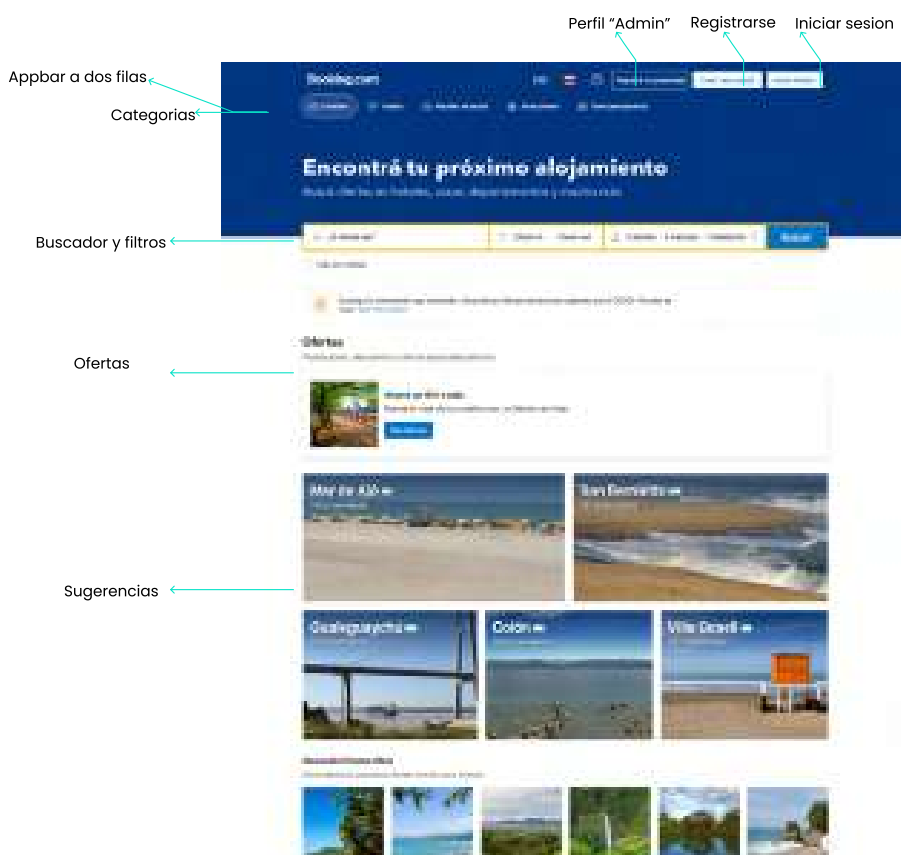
Perfil "Admin"
Registrarse
Iniciar sesion
Appbar a dos filas
Categorias
Booking.com
Encontrá tu próximo alojamiento
Buscador y filtros
Buscar
Ofertas
Ofertas
Sugerencias
Mar de Ajó
San Bernardo
Gualeguaychú
Colón
Villa Gesell